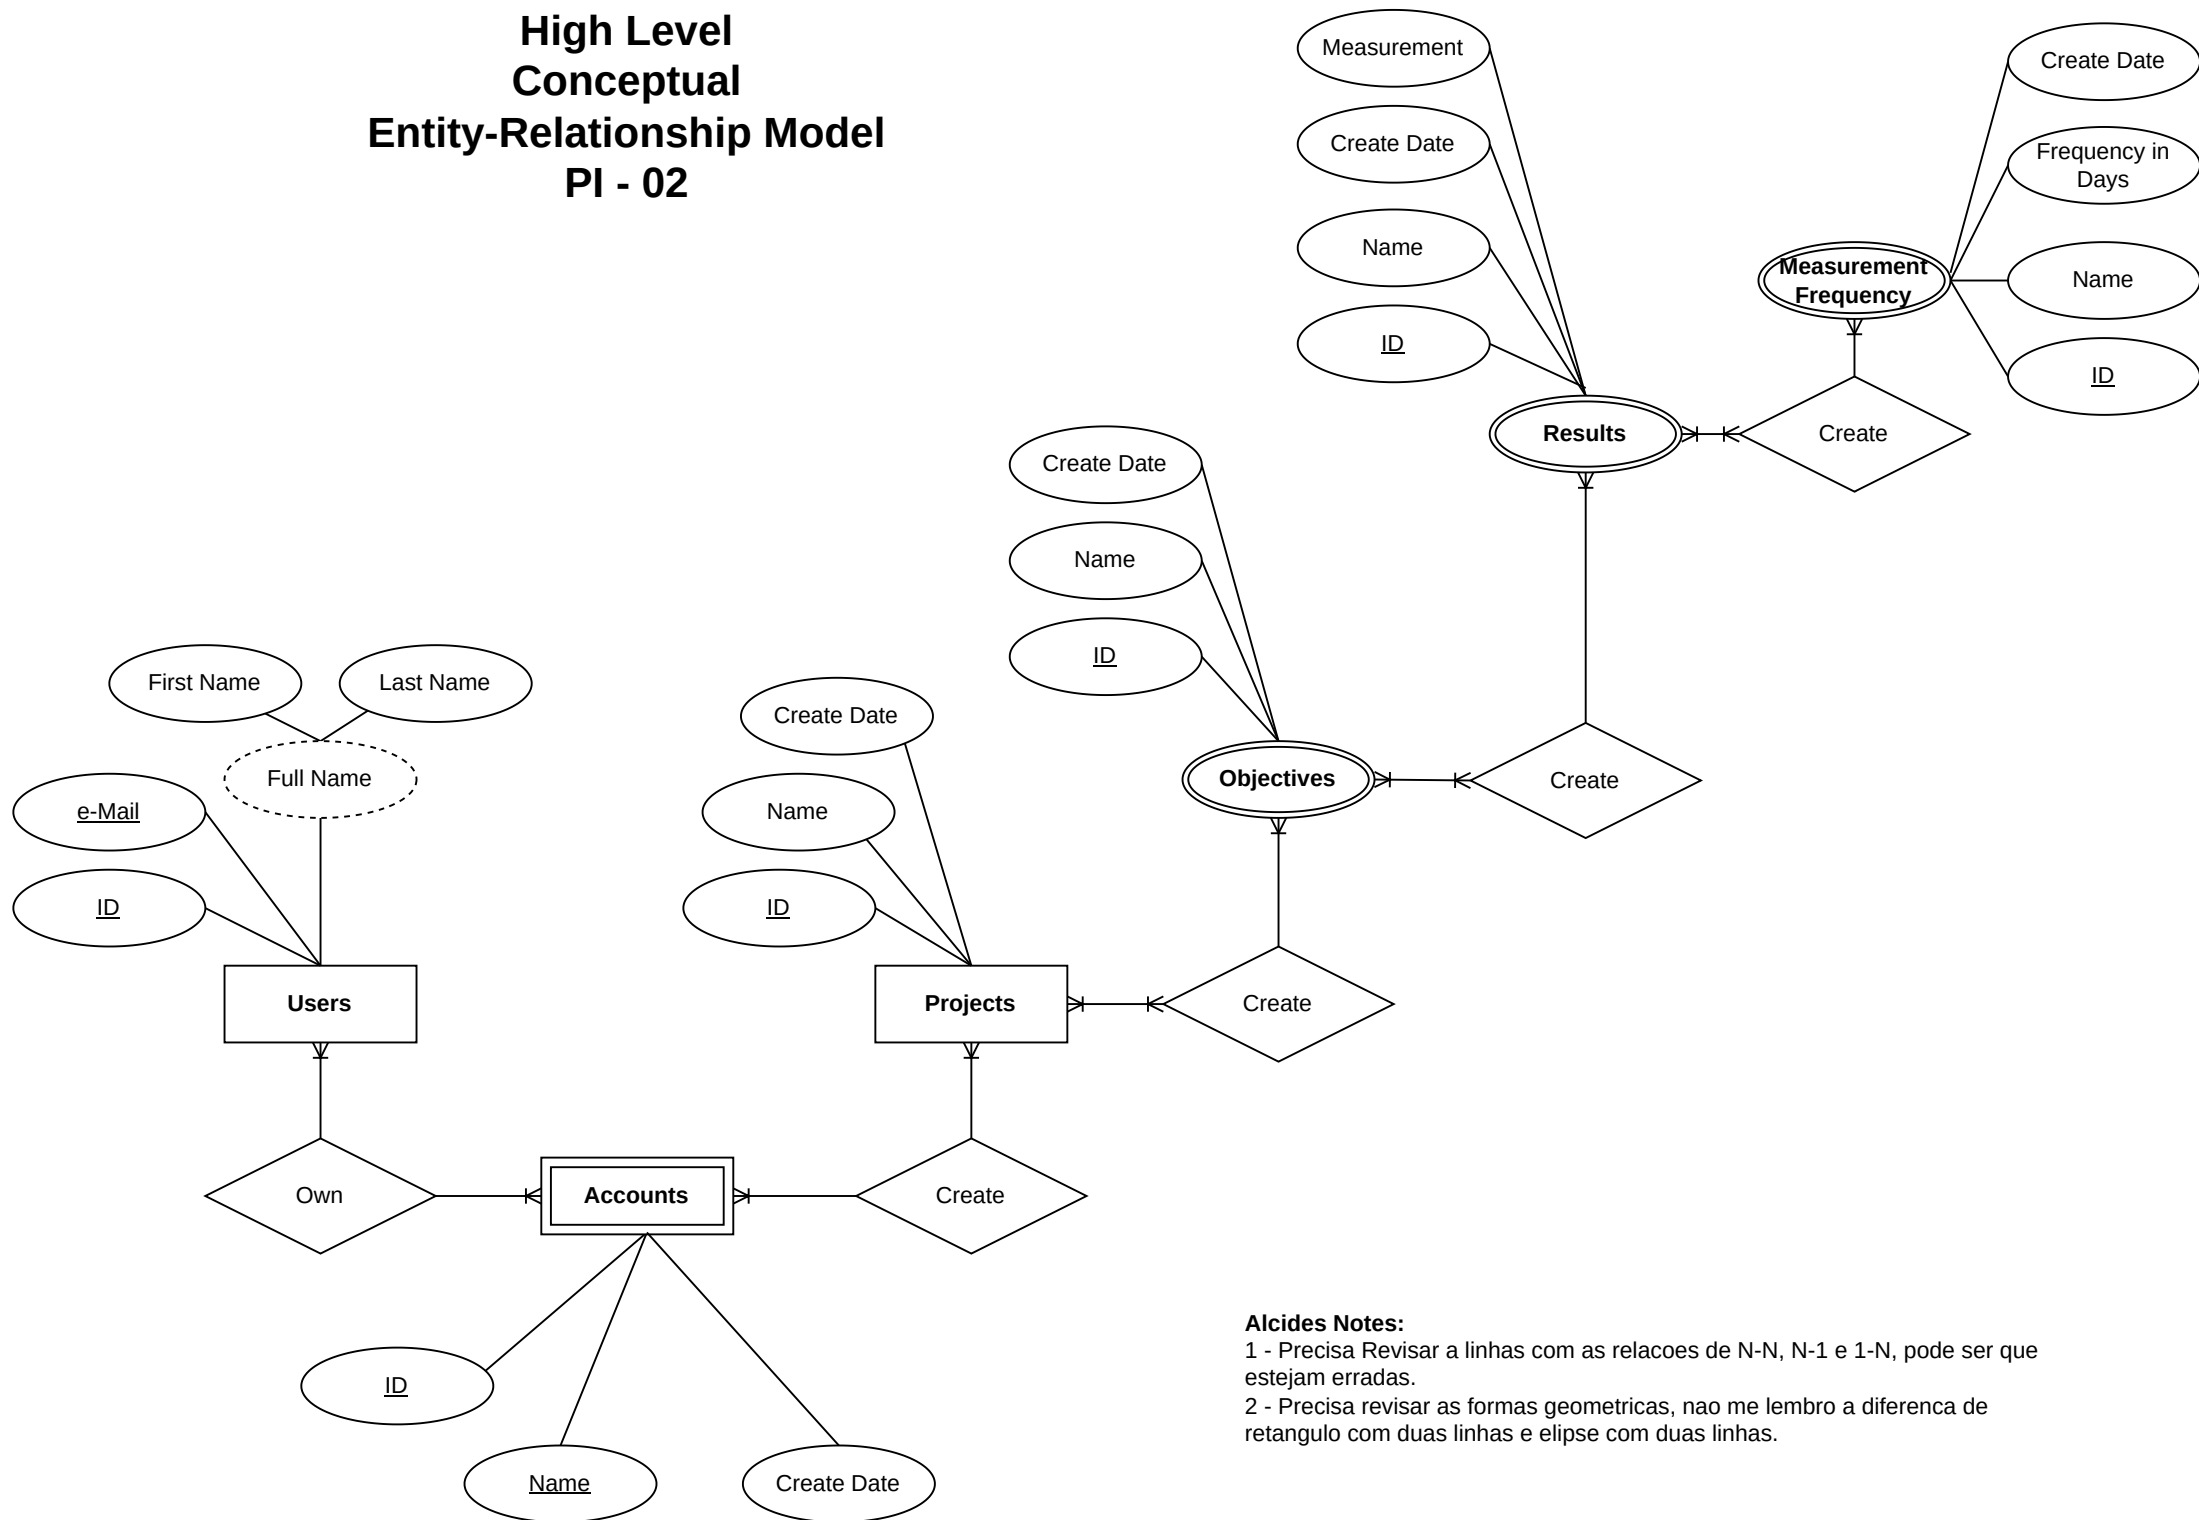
High Level
Conceptual
Entity-Relationship Model
PI - 02

Measurement

Create Date

Name

ID

Create Date

Frequency in Days

Measurement Frequency

Name

ID

Results

Create

Create Date

Name

ID

Objectives

Create

First Name

Last Name

Create Date

Full Name

e-Mail

Name

ID

ID

Users

Projects

Create

Own

Accounts

Create

ID

Name

Create Date

Alcides Notes:
1 - Precisa Revisar a linhas com as relacoes de N-N, N-1 e 1-N, pode ser que estejam erradas.
2 - Precisa revisar as formas geometricas, nao me lembro a diferenca de retangulo com duas linhas e elipse com duas linhas.